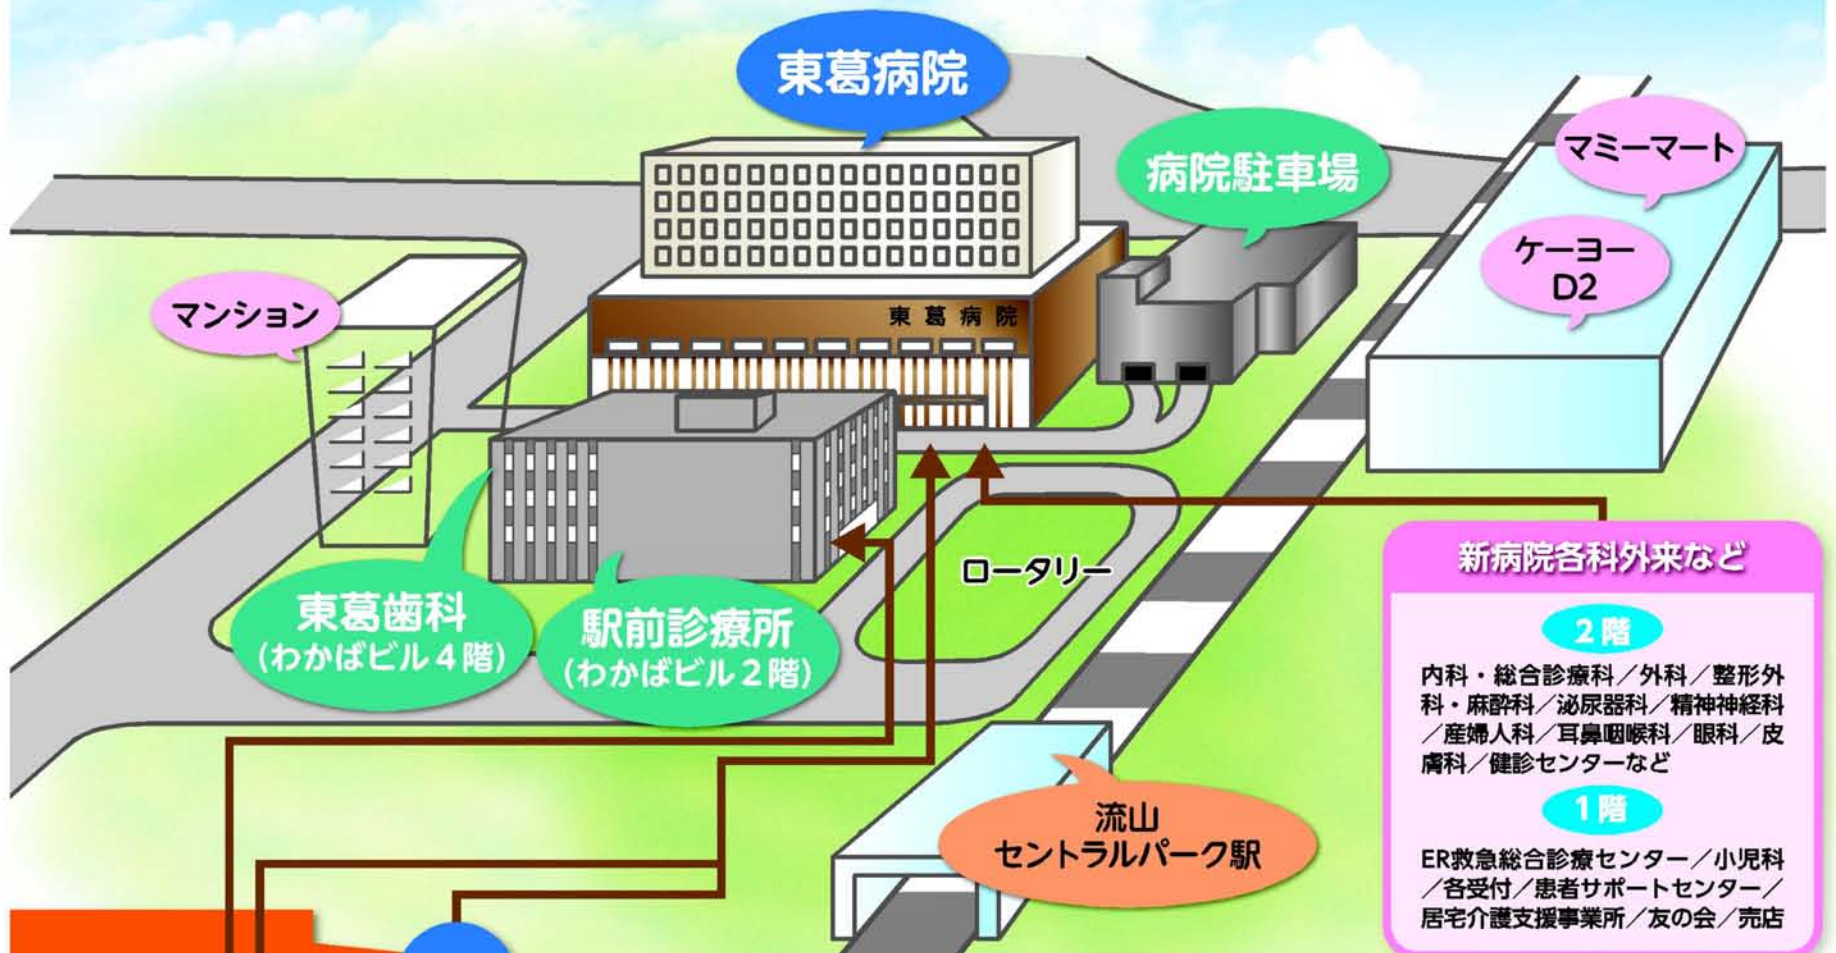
東葛病院

マミーマート

病院駐車場

ケーヨー D2

マンション

東 葛 病 院

ロータリー

東葛歯科
(わかばビル４階)

駅前診療所
(わかばビル２階)

流山
セントラルパーク駅

新病院各科外来など

２階

内科・総合診療科／外科／整形外科・麻酔科／泌尿器科／精神神経科／産婦人科／耳鼻咽喉科／眼科／皮膚科／健診センターなど

１階

ER救急総合診療センター／小児科／各受付／患者サポートセンター／居宅介護支援事業所／友の会／売店